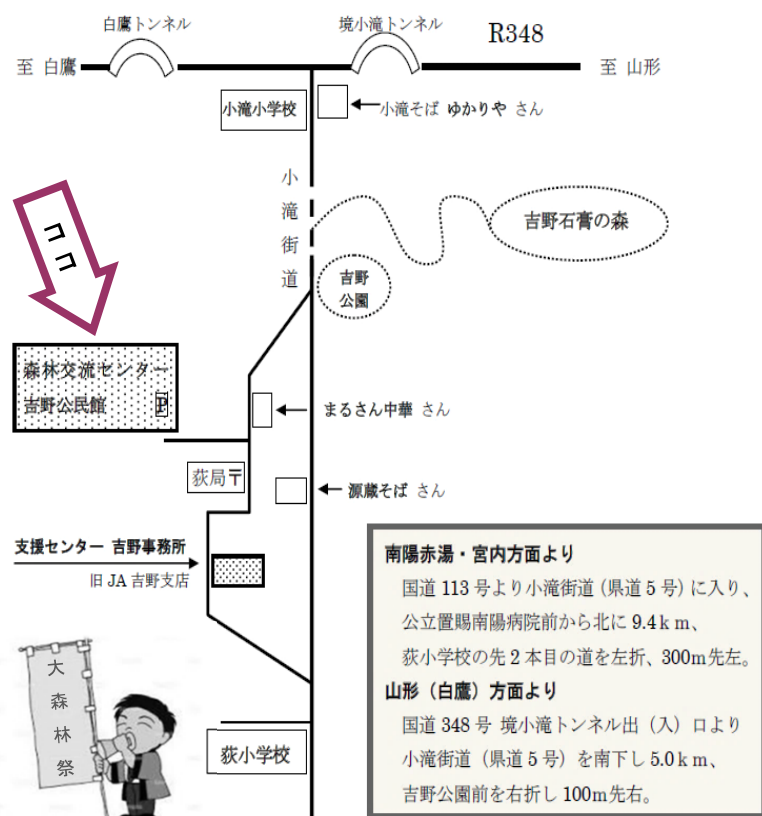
白鷹トンネル
境小滝トンネル
R348
至 白鷹
至 山形
小滝小学校
小滝そば ゆかりや さん
小滝街道
吉野石膏の森
吉野公園
ココ
森林交流センター
吉野公民館
P
まるさん中華 さん
荻局〒
源蔵そば さん
支援センター 吉野事務所
旧 JA 吉野支店
大森林祭
荻小学校

南陽赤湯・宮内方面より
国道 113 号より小滝街道（県道 5 号）に入り、公立置賜南陽病院前から北に 9.4ｋｍ、荻小学校の先 2 本目の道を左折、300m先左。

山形（白鷹）方面より
国道 348 号 境小滝トンネル出（入）口より小滝街道（県道 5 号）を南下し 5.0ｋｍ、吉野公園前を右折し 100m先右。